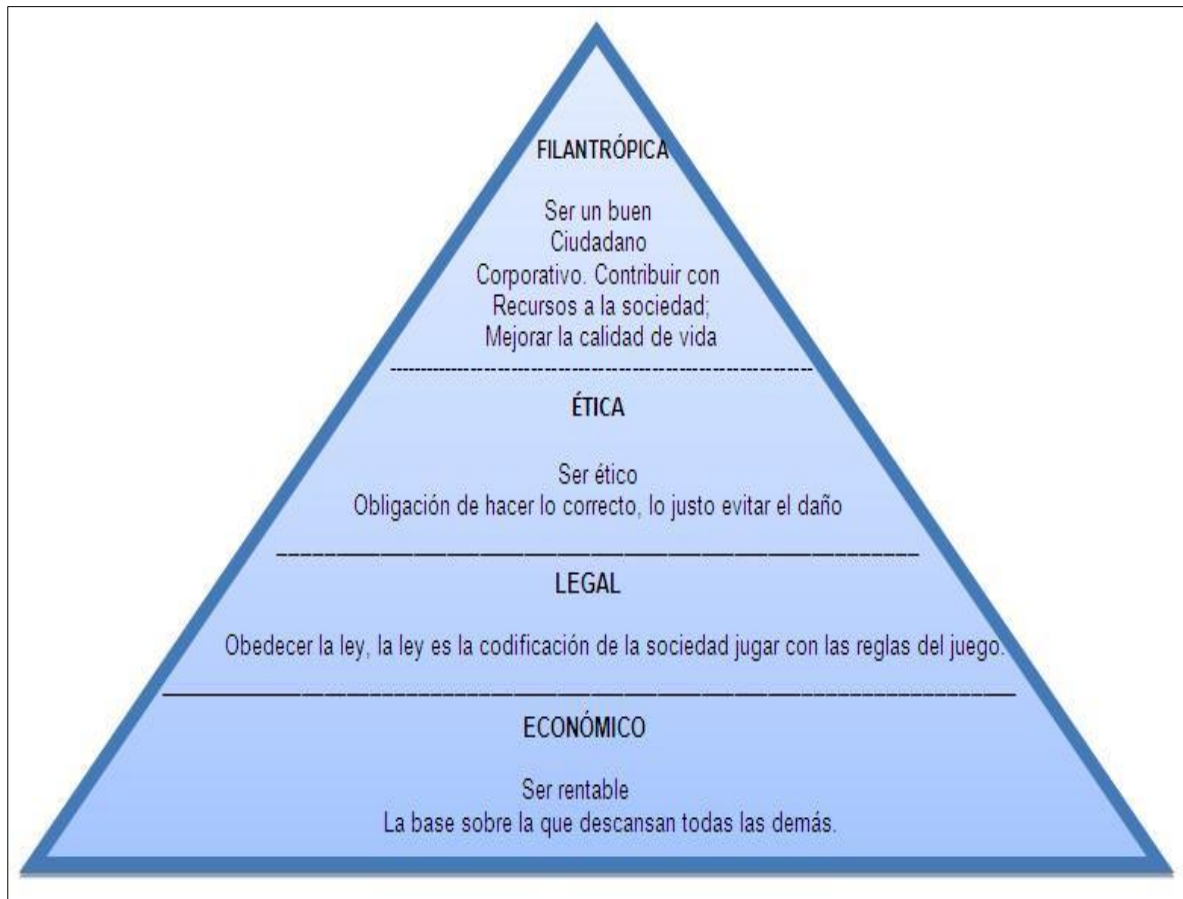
FILANTRÓPICA

Ser un buen Ciudadano Corporativo. Contribuir con Recursos a la sociedad; Mejorar la calidad de vida

ÉTICA

Ser ético
Obligación de hacer lo correcto, lo justo evitar el daño

LEGAL

Obedecer la ley, la ley es la codificación de la sociedad jugar con las reglas del juego.

ECONÓMICO

Ser rentable
La base sobre la que descansan todas las demás.